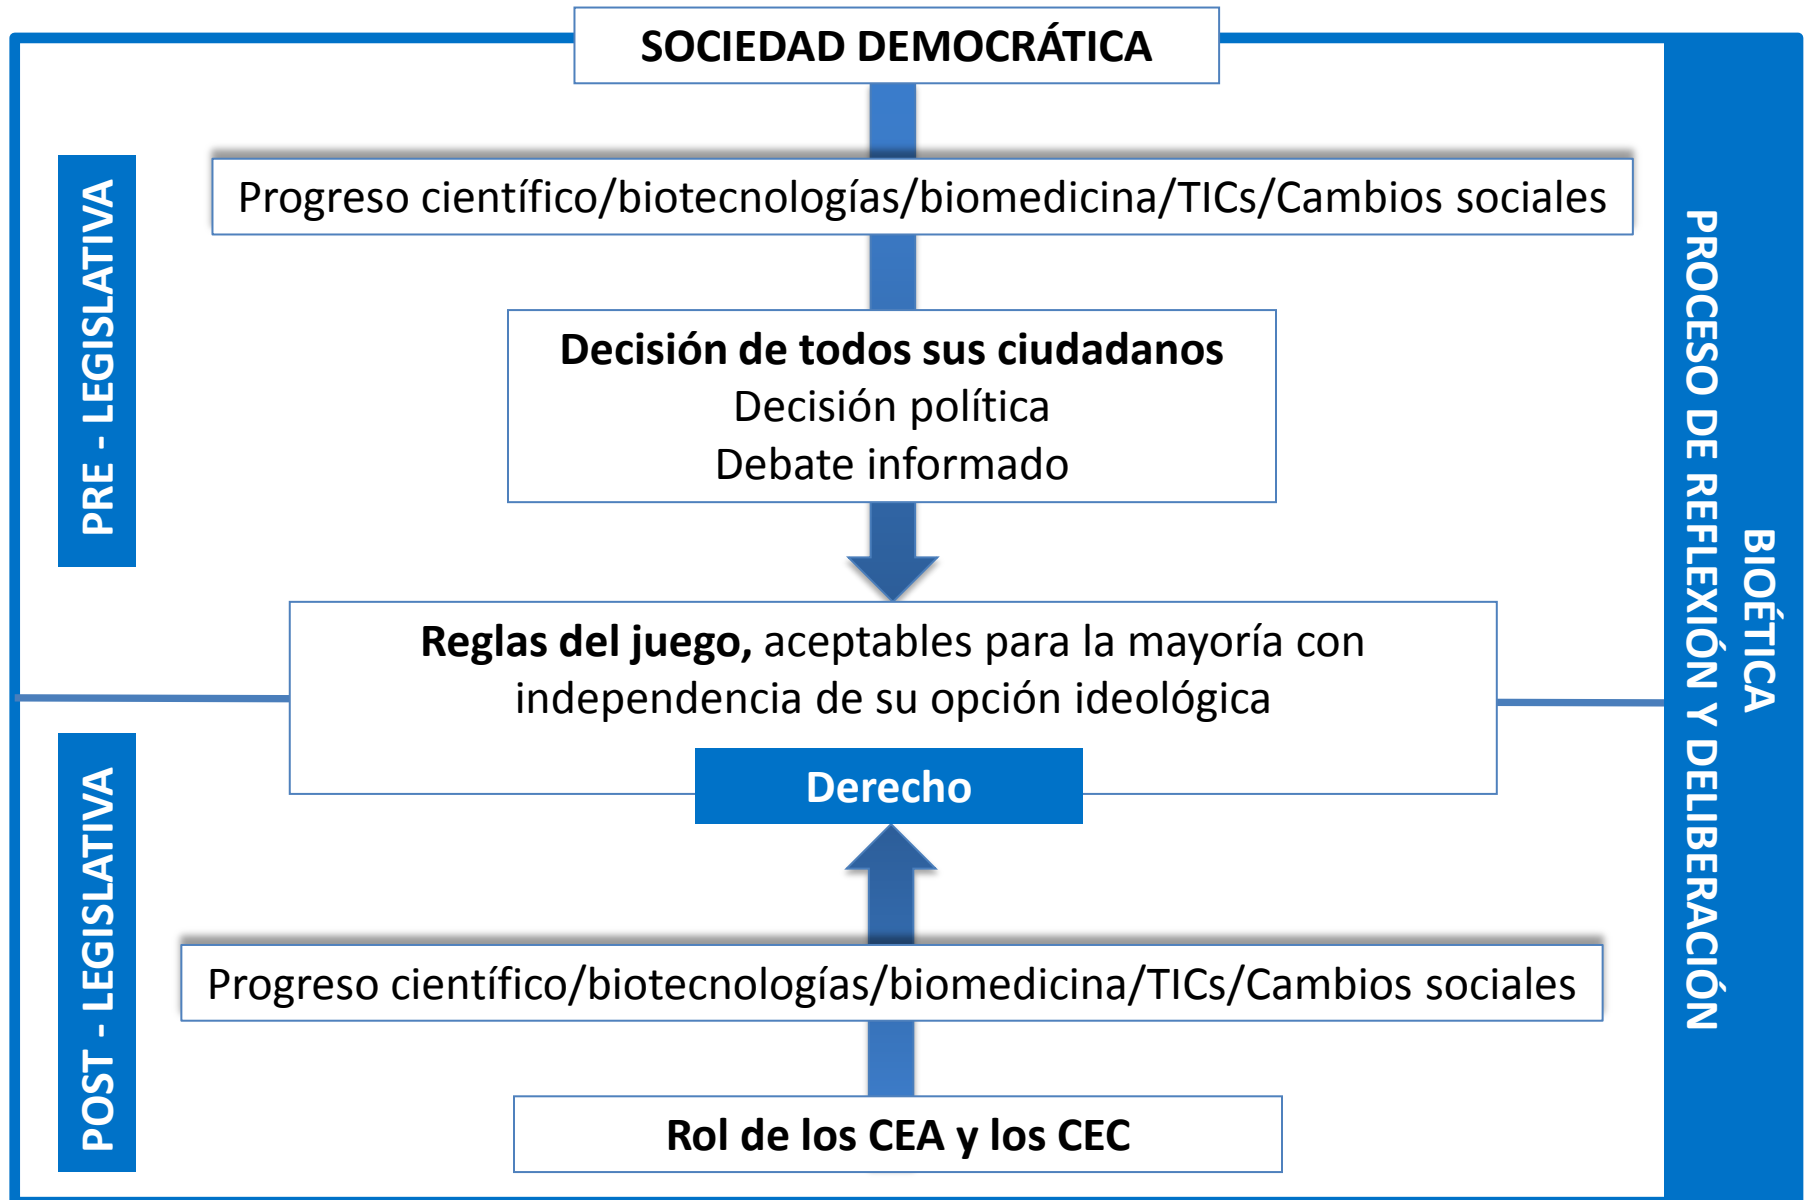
SOCIEDAD DEMOCRÁTICA

PRE - LEGISLATIVA

Progreso científico/biotecnologías/biomedicina/TICs/Cambios sociales

**Decisión de todos sus ciudadanos**
Decisión política
Debate informado

**Reglas del juego,** aceptables para la mayoría con independencia de su opción ideológica

Derecho

POST - LEGISLATIVA

Progreso científico/biotecnologías/biomedicina/TICs/Cambios sociales

Rol de los CEA y los CEC

BIOÉTICA
PROCESO DE REFLEXIÓN Y DELIBERACIÓN